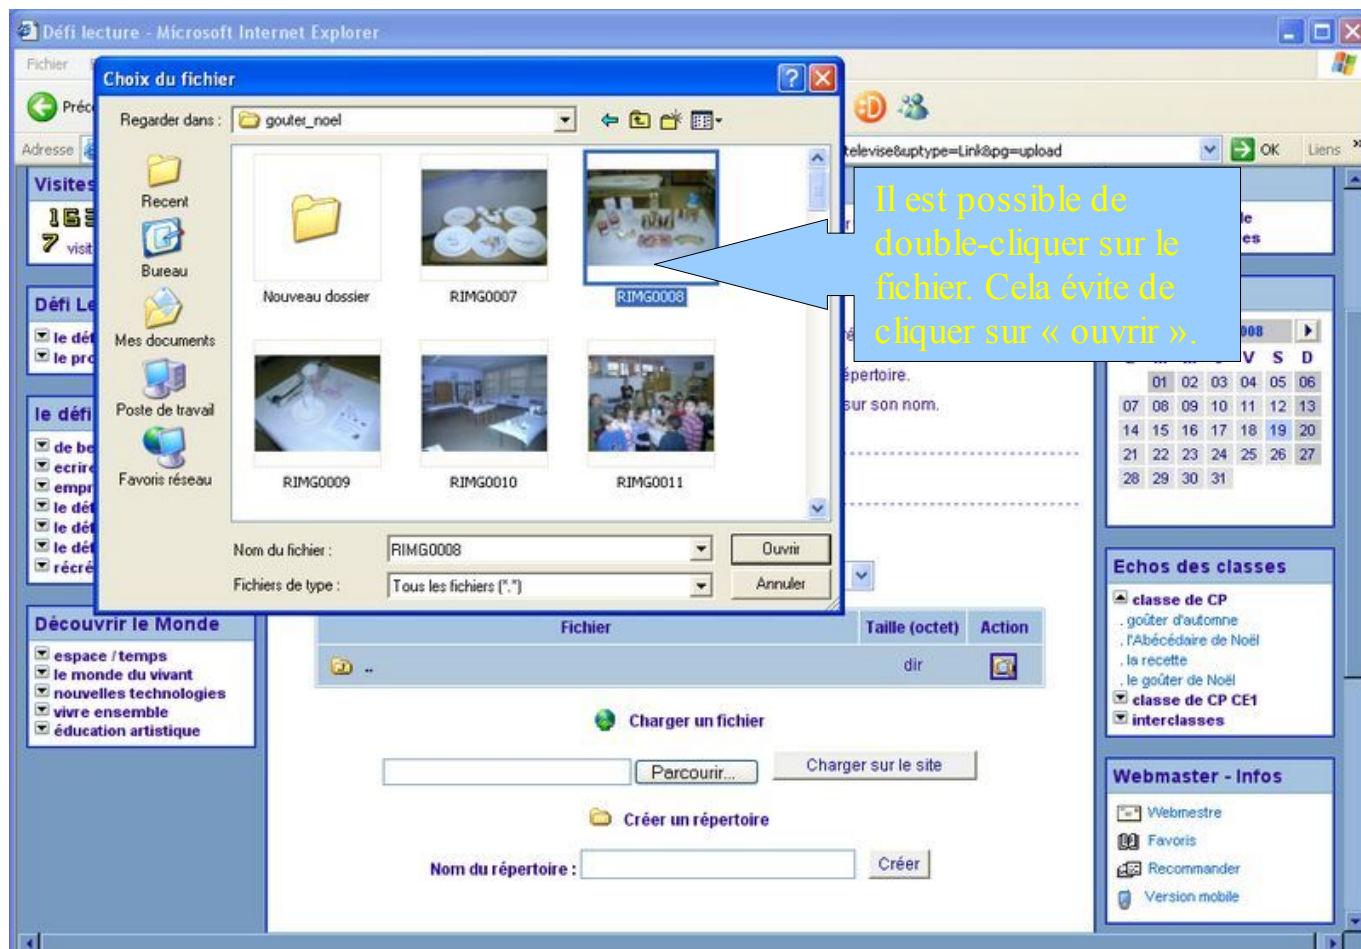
Défi lecture - Microsoft Internet Explorer

Fichier

Préc

Adresse

televise&uptype=Link&pg=upload

OK

Liens

Choix du fichier

Regarder dans : gouter_noel

Recent

Bureau

Mes documents

Poste de travail

Favoris réseau

Nouveau dossier

RIMG0007

RIMG0008

RIMG0009

RIMG0010

RIMG0011

Nom du fichier : RIMG0008

Ouvrir

Fichiers de type : Tous les fichiers (*.*)

Annuler

Il est possible de double-cliquer sur le fichier. Cela évite de cliquer sur « ouvrir ».

Visites

163

7 visit

Défi Le

le dét

le pro

le défi

de be

ecrire

empr

le dét

le dét

le dét

récré

épertoire.

sur son nom.

le

es

008

V S D

| | | | | | | |
|---|---|---|---|---|---|---|
| | 01 | 02 | 03 | 04 | 05 | 06 |
| 07 | 08 | 09 | 10 | 11 | 12 | 13 |
| 14 | 15 | 16 | 17 | 18 | 19 | 20 |
| 21 | 22 | 23 | 24 | 25 | 26 | 27 |
| 28 | 29 | 30 | 31 | | | |

Echos des classes

classe de CP

. goûter d'automne

. l'Abécédaire de Noël

. la recette

. le goûter de Noël

classe de CP CE1

interclasses

Découvrir le Monde

espace / temps

le monde du vivant

nouvelles technologies

vivre ensemble

éducation artistique

| Fichier | Taille (octet) | Action |
|---|---|---|
| .. | dir | |

Charger un fichier

Parcourir...

Charger sur le site

Créer un répertoire

Nom du répertoire :

Créer

Webmaster - Infos

Webmestre

Favoris

Recommander

Version mobile